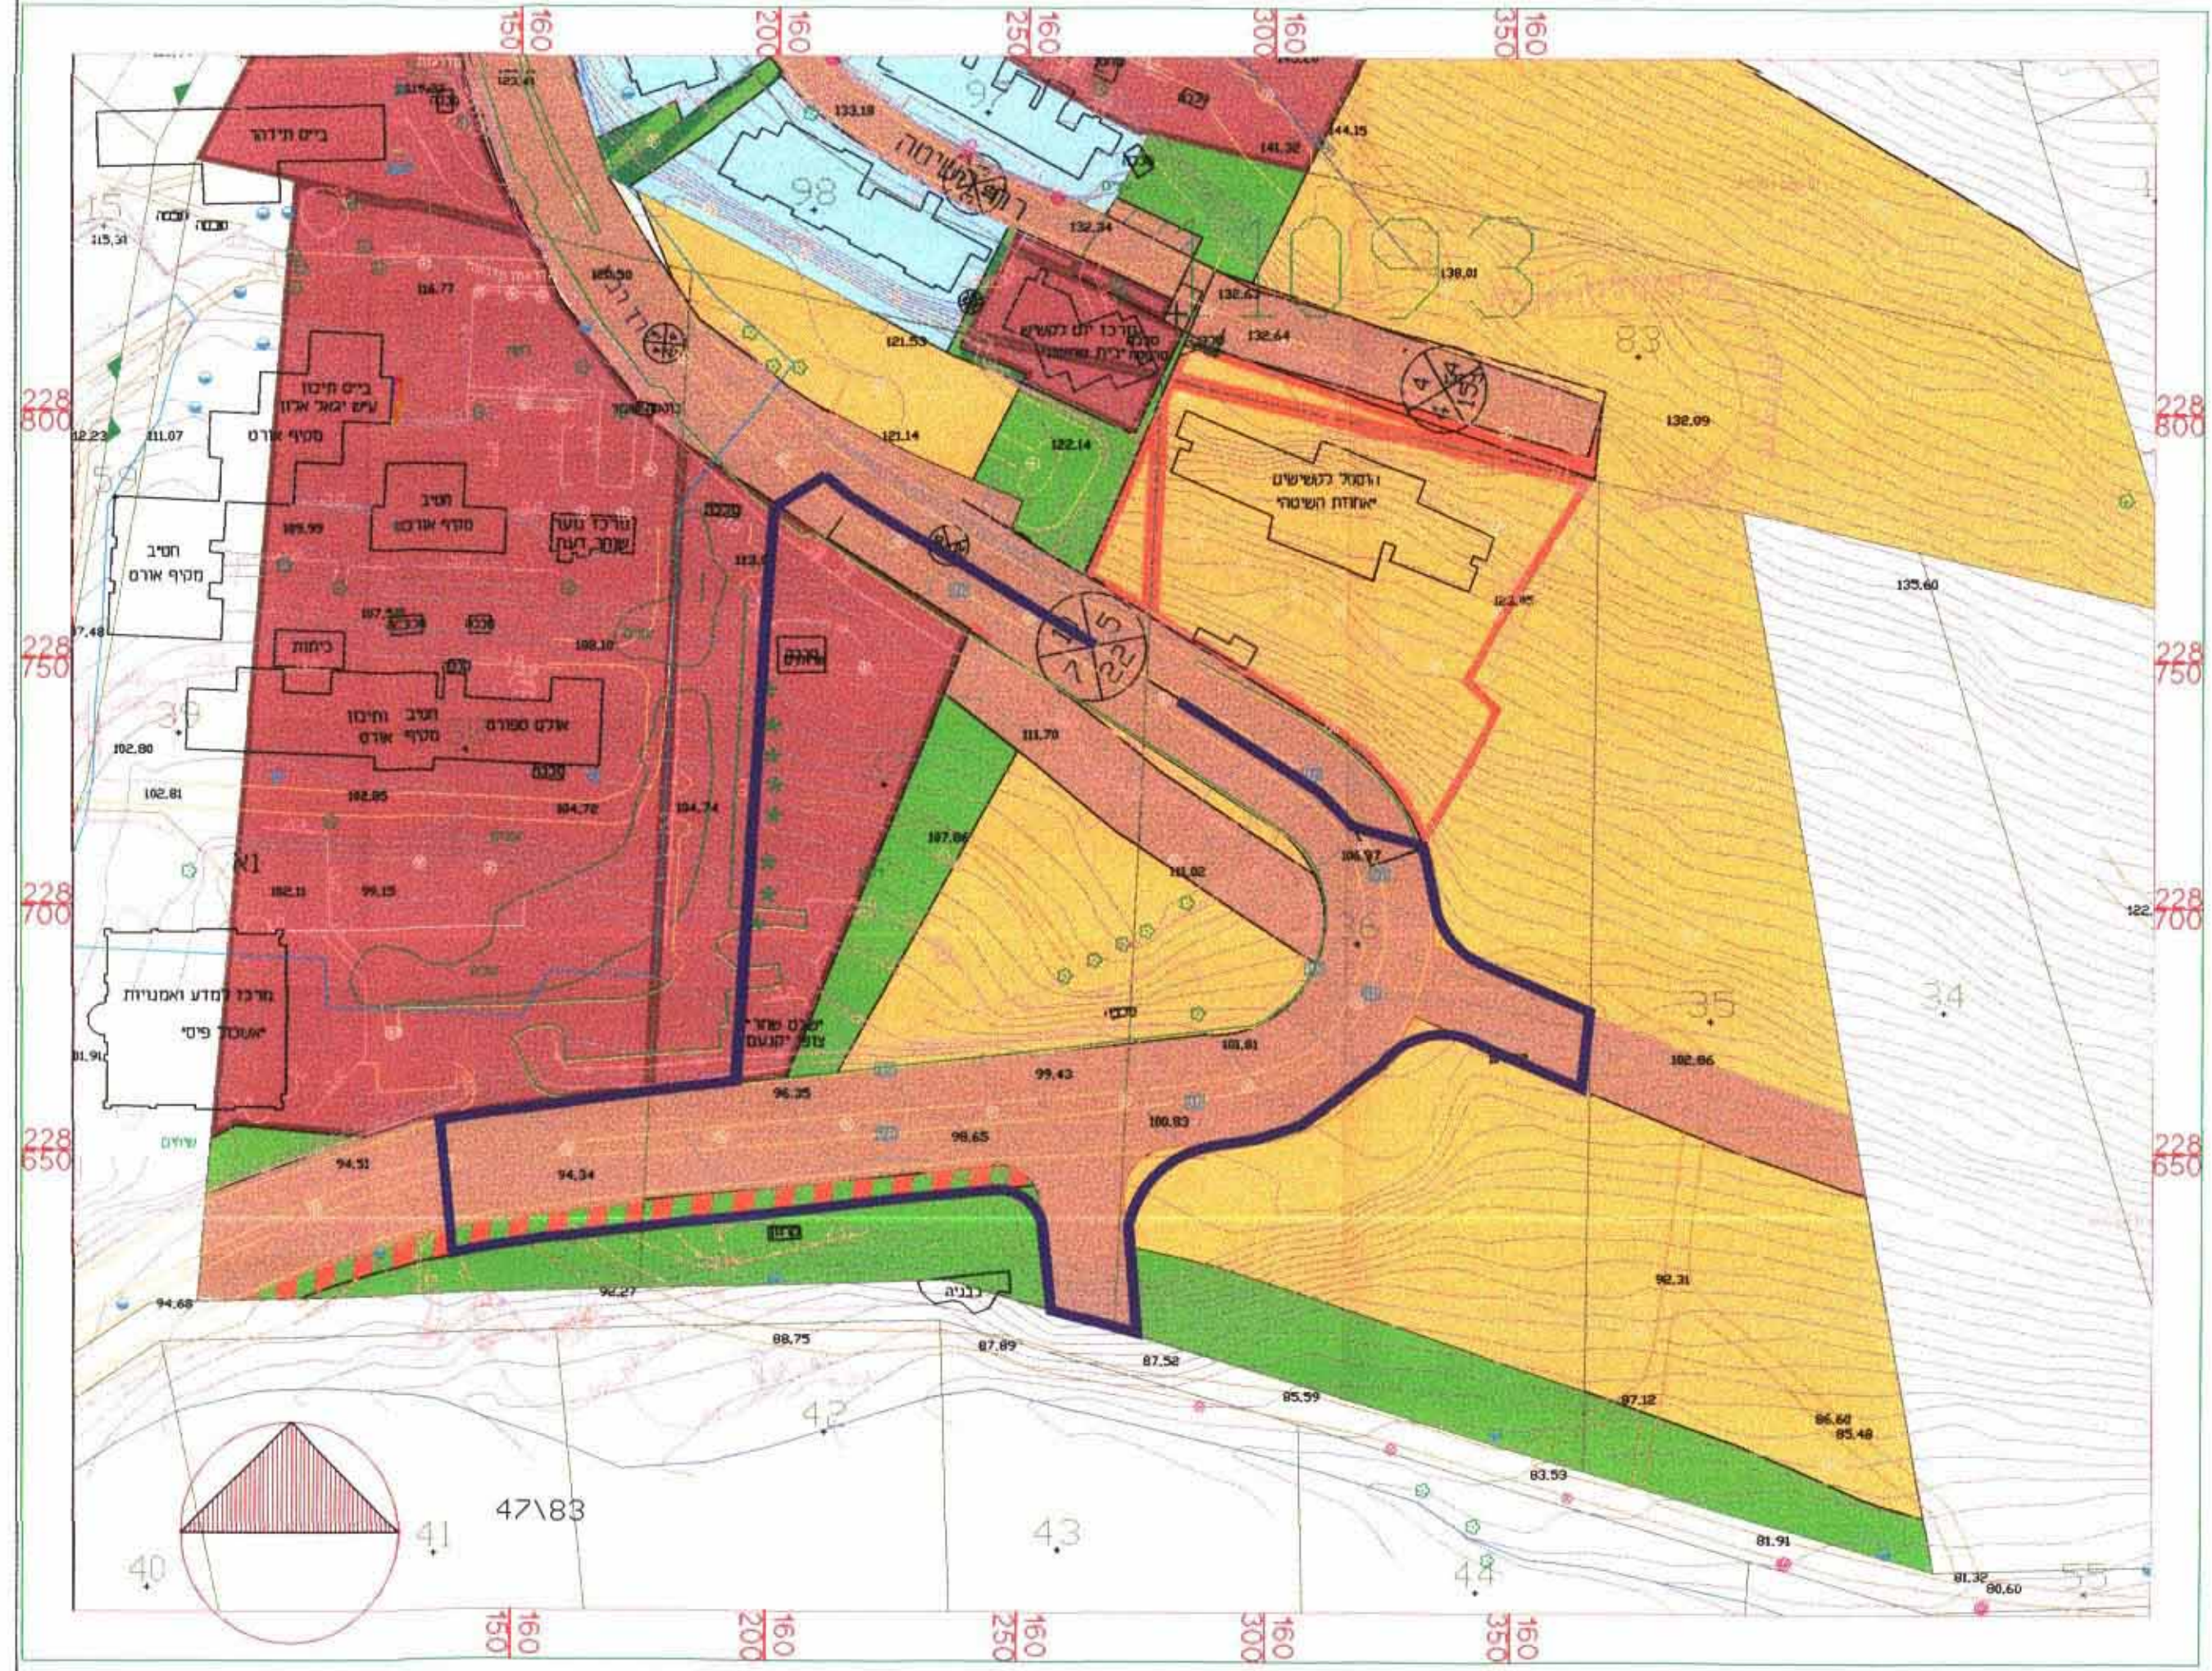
150 160
200 160
250 160
300 160
350 160

228 800
228 750
228 700
228 650

בית הילדה
133.18
144.15
141.32
97
98
רחוב אשרויה
132.34
109/3
138.01
115.31
116.77
120.50
121.53
מרכז יום לקשיש
132.64
132.64
83
132.09
בית תיכון
מקיף אורט
111.07
121.14
122.14
מוסד לקשישים
אחוזת השרון
חטיב מקיף אורט
109.99
מרכז נוער
חטיב מקיף אורט
107.48
107.50
108.10
123.85
135.60
כימות
5
22
1
4
אולם ספורט
102.80
102.81
102.85
104.72
104.74
111.70
107.86
111.02
106.97
122
99.15
מרכז למדע ואמנויות
"אשכול פיס"
35
34
36
99.43
101.81
102.86
96.25
98.65
100.83
94.51
94.34
94.68
92.27
88.75
87.89
87.52
85.59
87.12
86.60
85.48
92.31
83.59
81.91
81.32
80.60
42
43
44
55
40
41
47\83